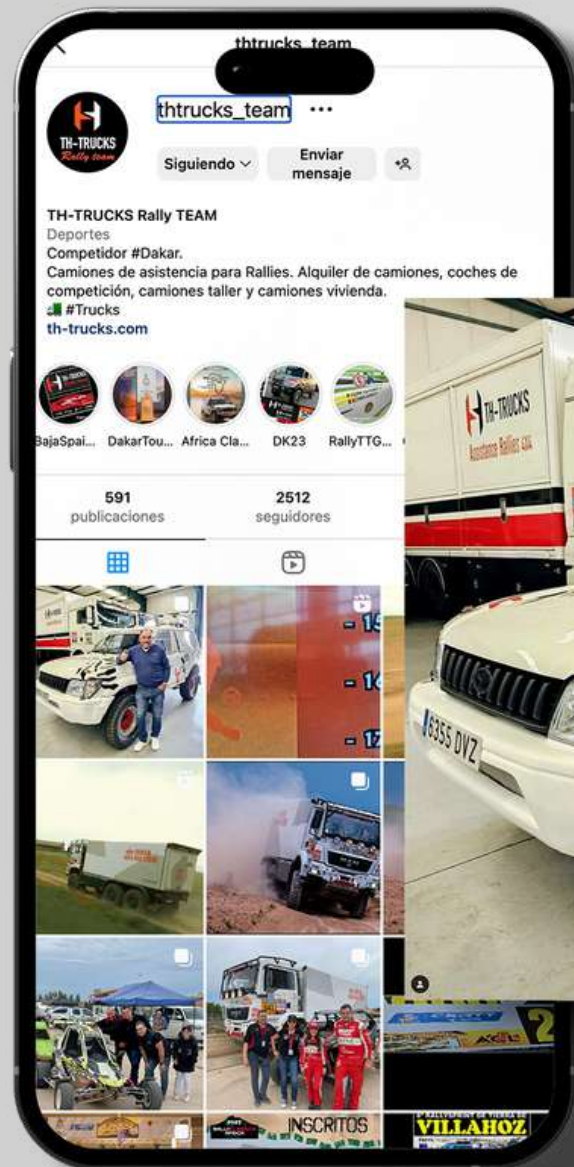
thtrucks_team

TH-TRUCKS Rally team

thtrucks_team •••

Siguiendo ∨ Enviar mensaje

TH-TRUCKS Rally TEAM
Deportes
Competidor #Dakar.
Camiones de asistencia para Rallies. Alquiler de camiones, coches de competición, camiones taller y camiones vivienda.
#Trucks
th-trucks.com

BajaSpai... DakarTou... Africa Cla... DK23 RallyTTG...

591 publicaciones
2512 seguidores

TH-TRUCKS
Asistencia Rallies

6355 DVZ

INSCRITOS

VILLAHOZ